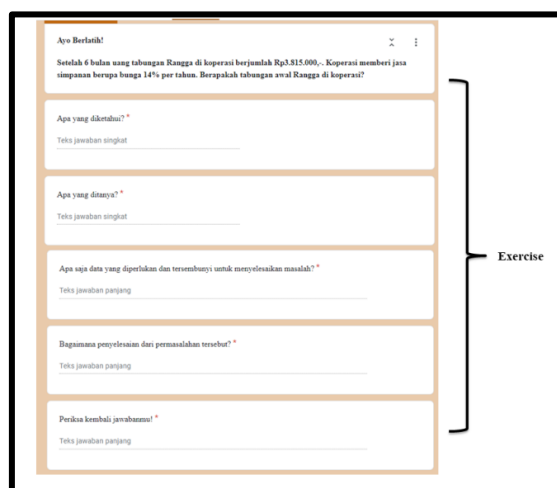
Ayo Berlatih!

Setelah 6 bulan uang tabungan Rangga di koperasi berjumlah Rp3.815.000,-. Koperasi memberi jasa simpanan berupa bunga 14% per tahun. Berapakah tabungan awal Rangga di koperasi?

Apa yang diketahui? *

Teks jawaban singkat

Apa yang ditanya? *

Teks jawaban singkat

Apa saja data yang diperlukan dan tersembunyi untuk menyelesaikan masalah? *

Teks jawaban panjang

Bagaimana penyelesaian dari permasalahan tersebut? *

Teks jawaban panjang

Periksa kembali jawabanmu! *

Teks jawaban panjang

Exercise